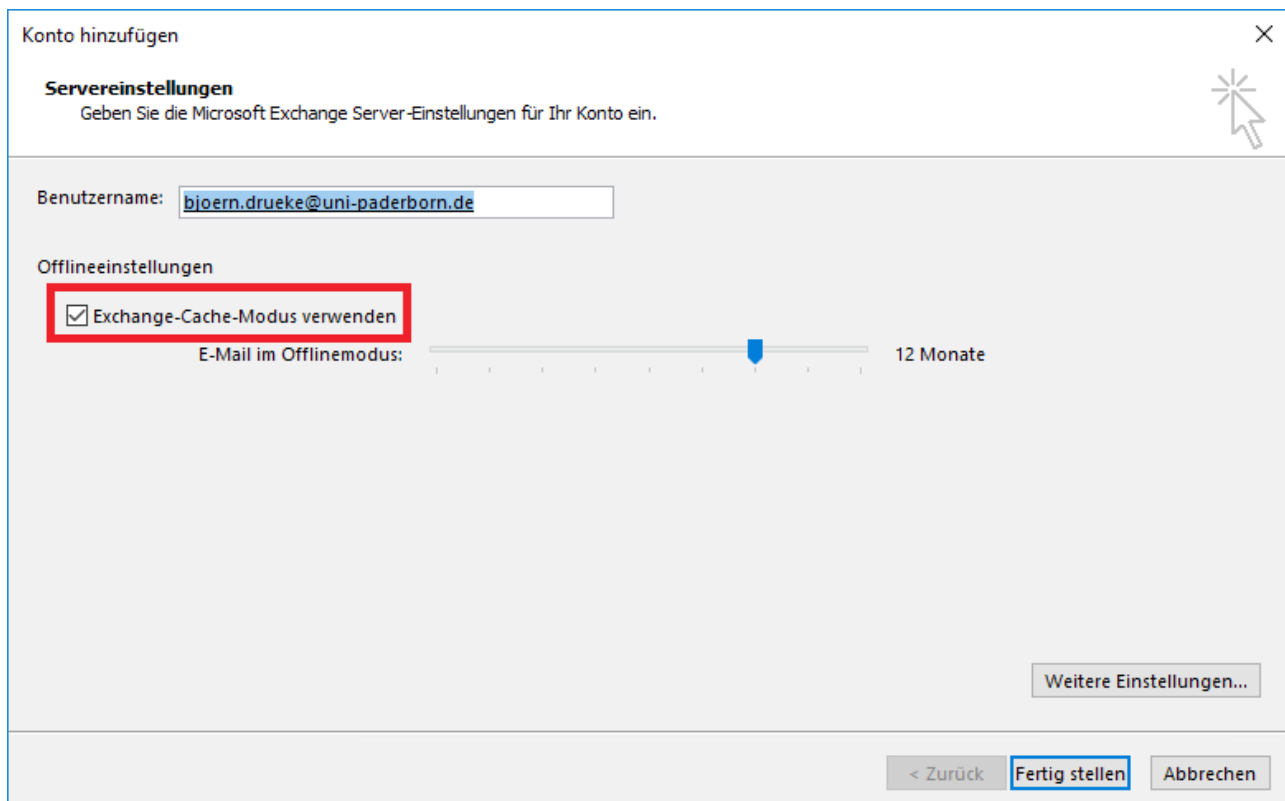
Konto hinzufügen

Servereinstellungen
Geben Sie die Microsoft Exchange Server-Einstellungen für Ihr Konto ein.

Benutzername: bjoern.drueke@uni-paderborn.de

Offlineeinstellungen

Exchange-Cache-Modus verwenden

E-Mail im Offlinemodus: 12 Monate

Weitere Einstellungen...

< Zurück Fertig stellen Abbrechen